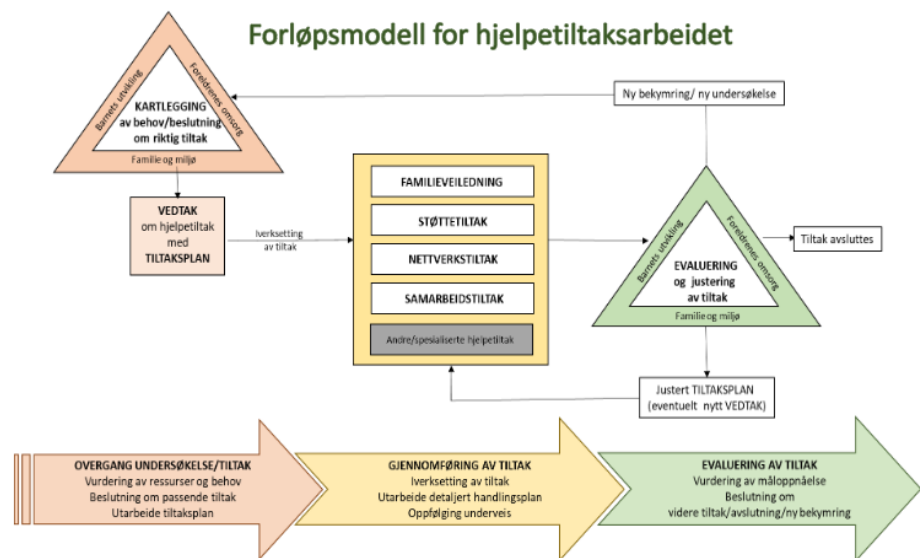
Forløpsmodell for hjelpetiltaksarbeidet

Barnets utvikling
Foreldrenes omsorg
KARTLEGGING av behov/beslutning om riktig tiltak
Familie og miljø

Ny bekymring/ ny undersøkelse

VEDTAK om hjelpetiltak med TILTAKSPLAN

Iverksetting av tiltak

FAMILIEVEILEDNING
STØTTETILTAK
NETTVERKSTILTAK
SAMARBEIDSTILTAK
Andre/spesialiserte hjelpetiltak

Barnets utvikling
Foreldrenes omsorg
EVALUERING og justering av tiltak
Familie og miljø

Tiltak avsluttes

Justert TILTAKSPLAN (eventuelt nytt VEDTAK)

OVERGANG UNDERSØKELSE/TILTAK
Vurdering av ressurser og behov
Beslutning om passende tiltak
Utarbeide tiltaksplan

GJENNOMFØRING AV TILTAK
Iverksetting av tiltak
Utarbeide detaljert handlingsplan
Oppfølging underveis

EVALUERING AV TILTAK
Vurdering av måloppnåelse
Beslutning om videre tiltak/avslutning/ny bekymring